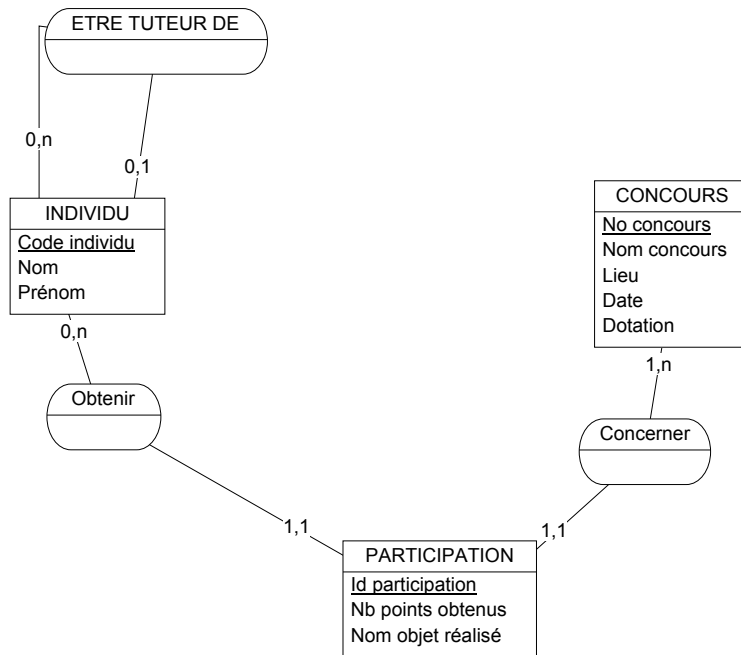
ETRE TUTEUR DE

0,n

0,1

INDIVIDU
Code individu
Nom
Prénom

0,n

Obtenir

CONCOURS
No concours
Nom concours
Lieu
Date
Dotation

1,n

Concerner

1,1

1,1

PARTICIPATION
Id participation
Nb points obtenus
Nom objet réalisé